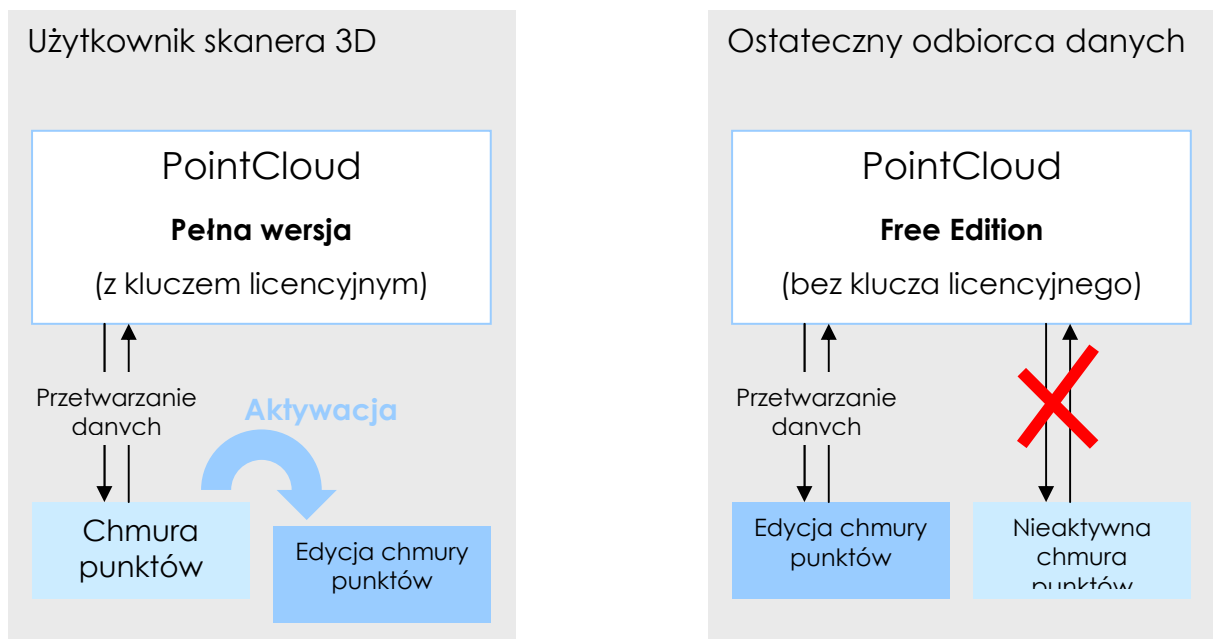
Użytkownik skanera 3D

PointCloud

**Pełna wersja**

(z kluczem licencyjnym)

Przetwarzanie danych

Aktywacja

Chmura punktów

Edycja chmury punktów

Ostateczny odbiorca danych

PointCloud

**Free Edition**

(bez klucza licencyjnego)

Przetwarzanie danych

Edycja chmury punktów

Nieaktywna chmura punktów